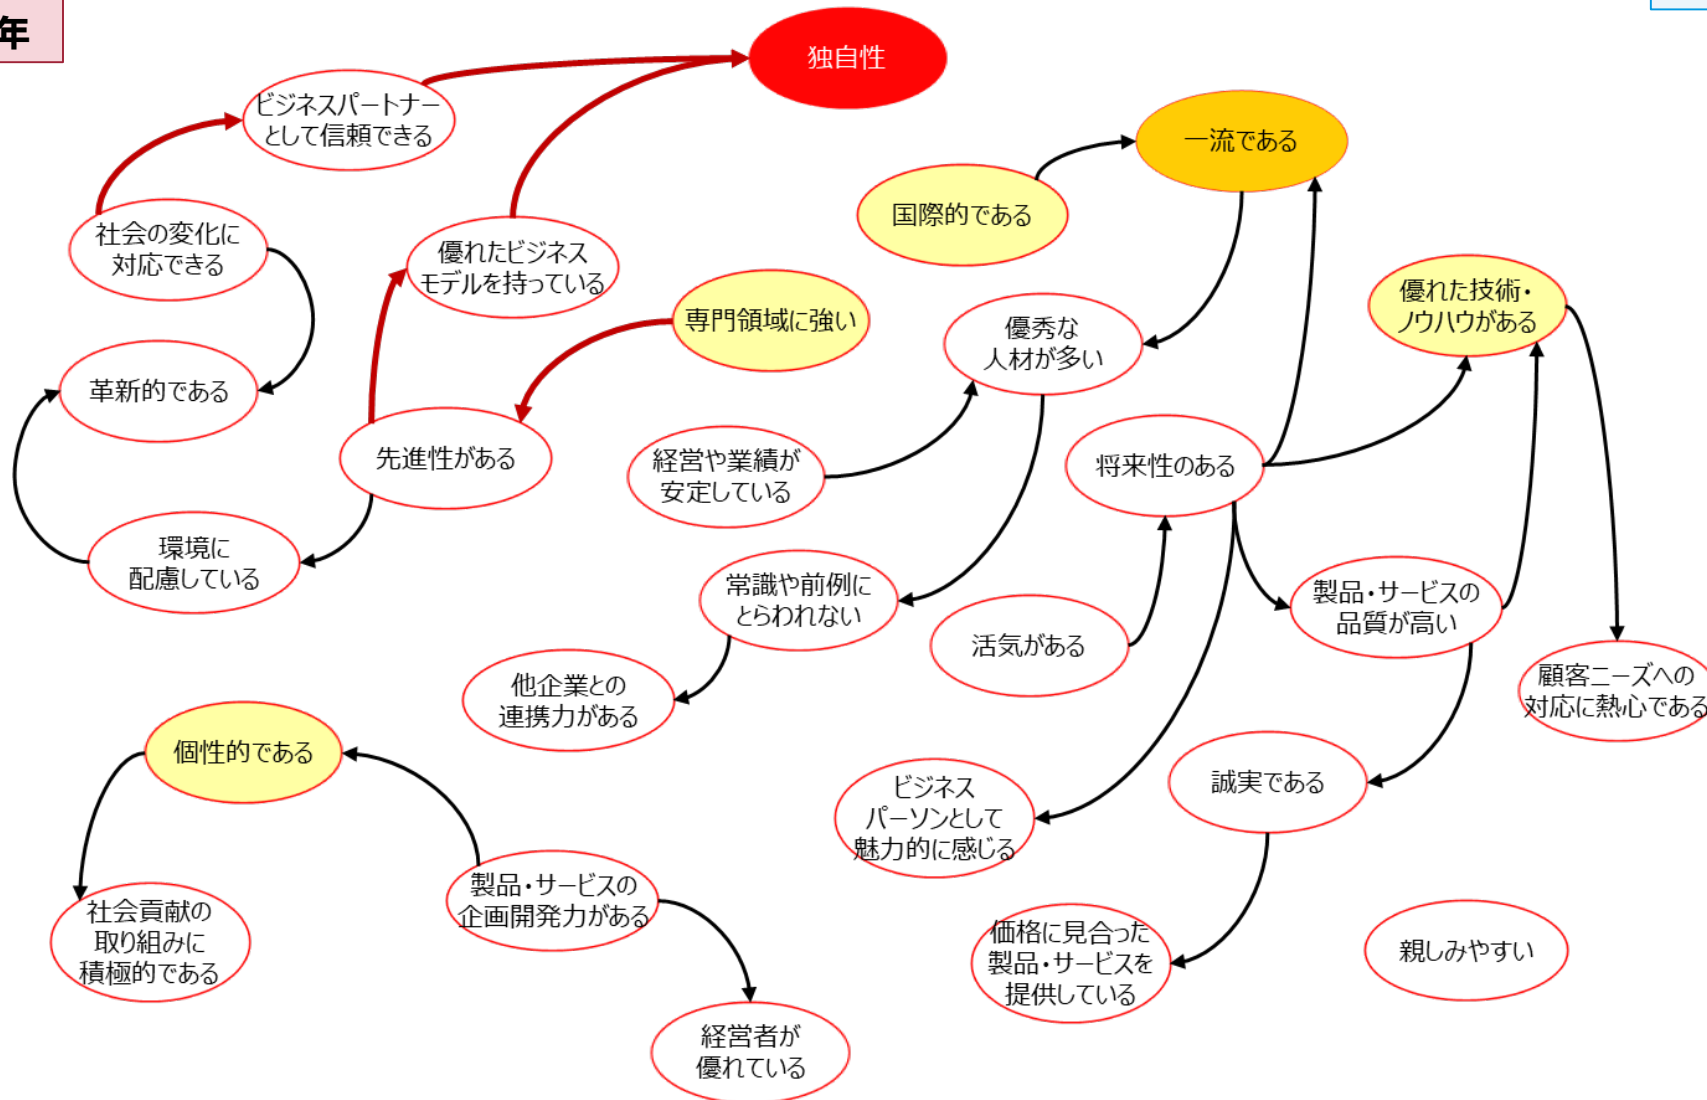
年

独自性

ビジネスパートナーとして信頼できる

一流である

国際的である

社会の変化に対応できる

優れたビジネスモデルを持っている

専門領域に強い

優秀な人材が多い

優れた技術・ノウハウがある

革新的である

先進性がある

経営や業績が安定している

将来性のある

環境に配慮している

常識や前例にとらわれない

活気がある

製品・サービスの品質が高い

顧客ニーズへの対応に熱心である

他企業との連携力がある

個性的である

誠実である

ビジネスパーソンとして魅力的に感じる

製品・サービスの企画開発力がある

社会貢献の取り組みに積極的である

価格に見合った製品・サービスを提供している

親しみやすい

経営者が優れている